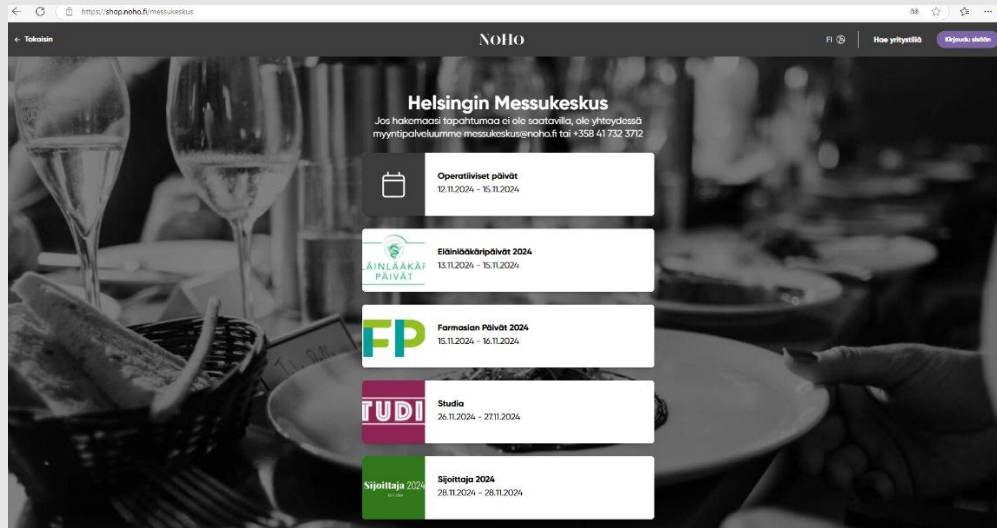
https://shop.noho.fi/messukeskus

← Takaisin

NOHO

FI

Hae yritystiliä

Kirjaudu sisään

Helsingin Messukeskus

Jos hakemaasi tapahtumaa ei ole saatavilla, ole yhteydessä myyntipalveluumme messukeskus@noho.fi tai +358 41 732 3712

Operatiiviset päivät
12.11.2024 - 15.11.2024

ELÄINLÄÄKÄR PÄIVÄT

Eläinlääkäripäivät 2024
13.11.2024 - 15.11.2024

FP

Farmasian Päivät 2024
15.11.2024 - 16.11.2024

TUDI

Studia
26.11.2024 - 27.11.2024

Sijoittaja 2024

Sijoittaja 2024
28.11.2024 - 28.11.2024